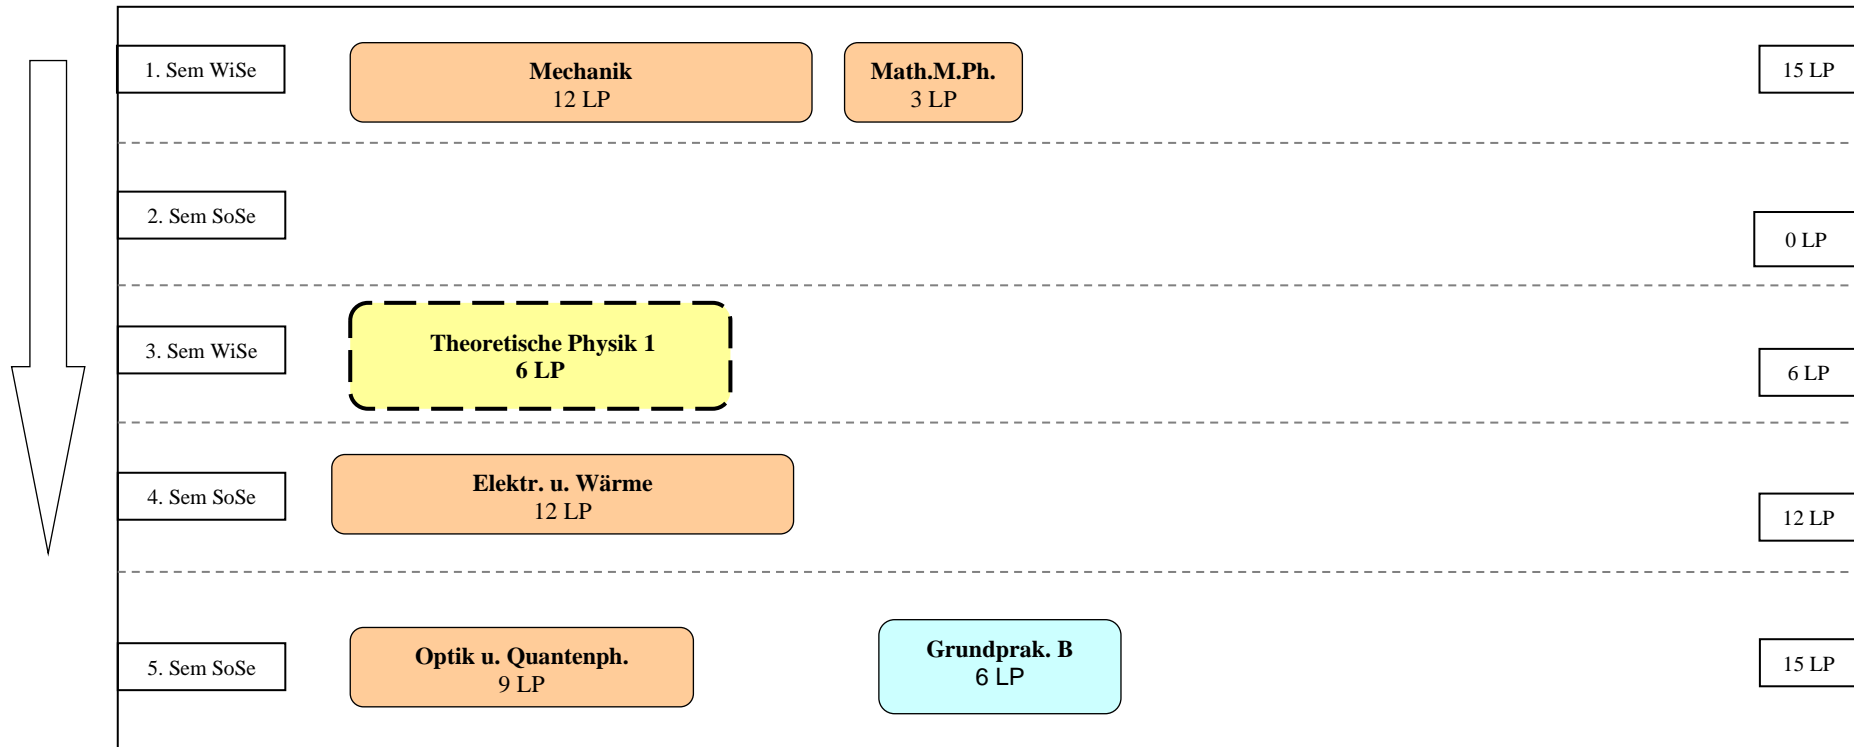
1. Sem WiSe

Mechanik
12 LP

Math.M.Ph.
3 LP

15 LP

2. Sem SoSe

0 LP

3. Sem WiSe

Theoretische Physik 1
6 LP

6 LP

4. Sem SoSe

Elektr. u. Wärme
12 LP

12 LP

5. Sem SoSe

Optik u. Quantenph.
9 LP

Grundprak. B
6 LP

15 LP